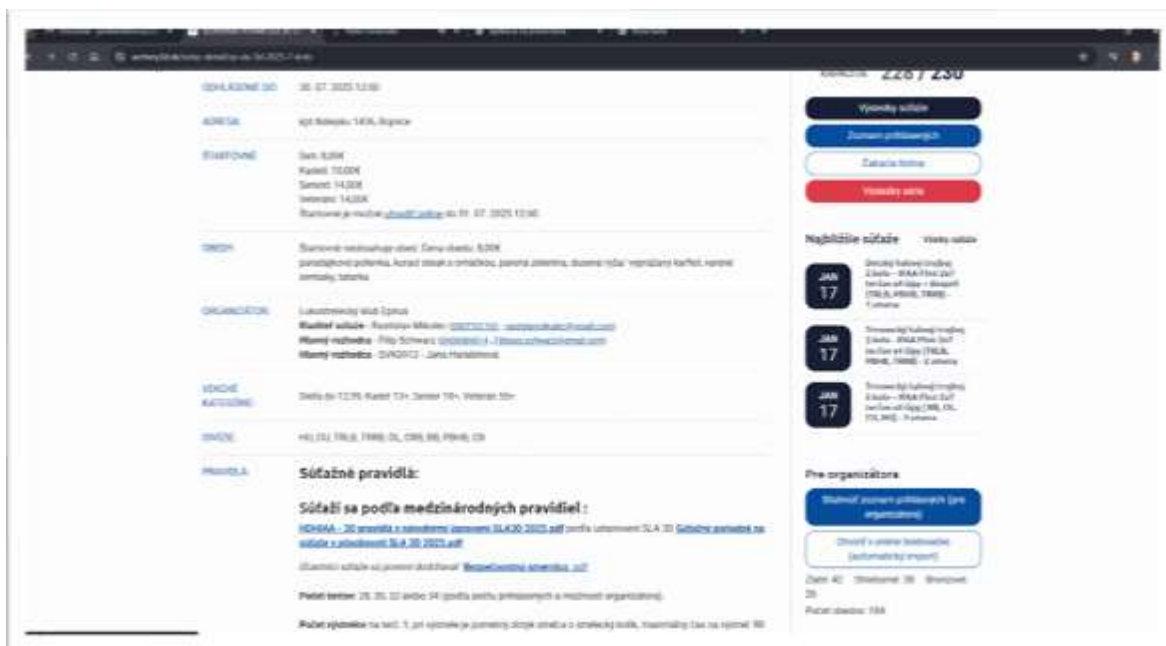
228 / 230

Výsledky súťaže
Zoznam prihlásených
Zakázka listina
Výsledky sekcie

Najbližšie súťaže
Všetky súťaže

JAN 17
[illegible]

JAN 17
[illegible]

JAN 17
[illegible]

Pre organizátora
Stiahnuť zoznam prihlásených (pre organizátora)
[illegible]
Zlato: 42 Strieborné: 38 Bronzové: 35
Počet obedov: 184

ODHLÁSENIE DO
30. 07. 2025 12:00

ADRESA
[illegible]

ŠTARTOVNÉ
Deti: 8,00€
Kadeti: 10,00€
Seniori: 14,00€
Veteráni: 14,00€
Štartovné je možné uhradiť online do 31. 07. 2025 12:00

OBEDY
Štartovné neobsahuje obed. Cena obedu: 8,00€
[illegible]

ORGANIZÁTOR
Lukostrelecký klub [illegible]
Riaditeľ súťaže - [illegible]
Hlavný rozhodca - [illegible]
Hlavný rozhodca - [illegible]

VEKOVÉ KATEGÓRIE
Deti do 12,99, Kadet 13+, Senior 18+, Veterán 50+

DIVÍZIE
HU, OU, TRLB, TRRB, OL, OBB, BB, PBHB, CB

PRAVIDLÁ
Súťažné pravidlá:

Súťaží sa podľa medzinárodných pravidiel :
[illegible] pdf podľa ustanovení SLA 3D Súťažné poriadok na súťaže v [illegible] SLA 3D 2025.pdf

Účastníci súťaže sú povinní dodržiavať Bezpečnostné smernice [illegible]

Počet terčov: 28, 30, 32 alebo 34 (podľa počtu prihlásených a možností organizátora).

Počet výstrelov na terč: 1, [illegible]